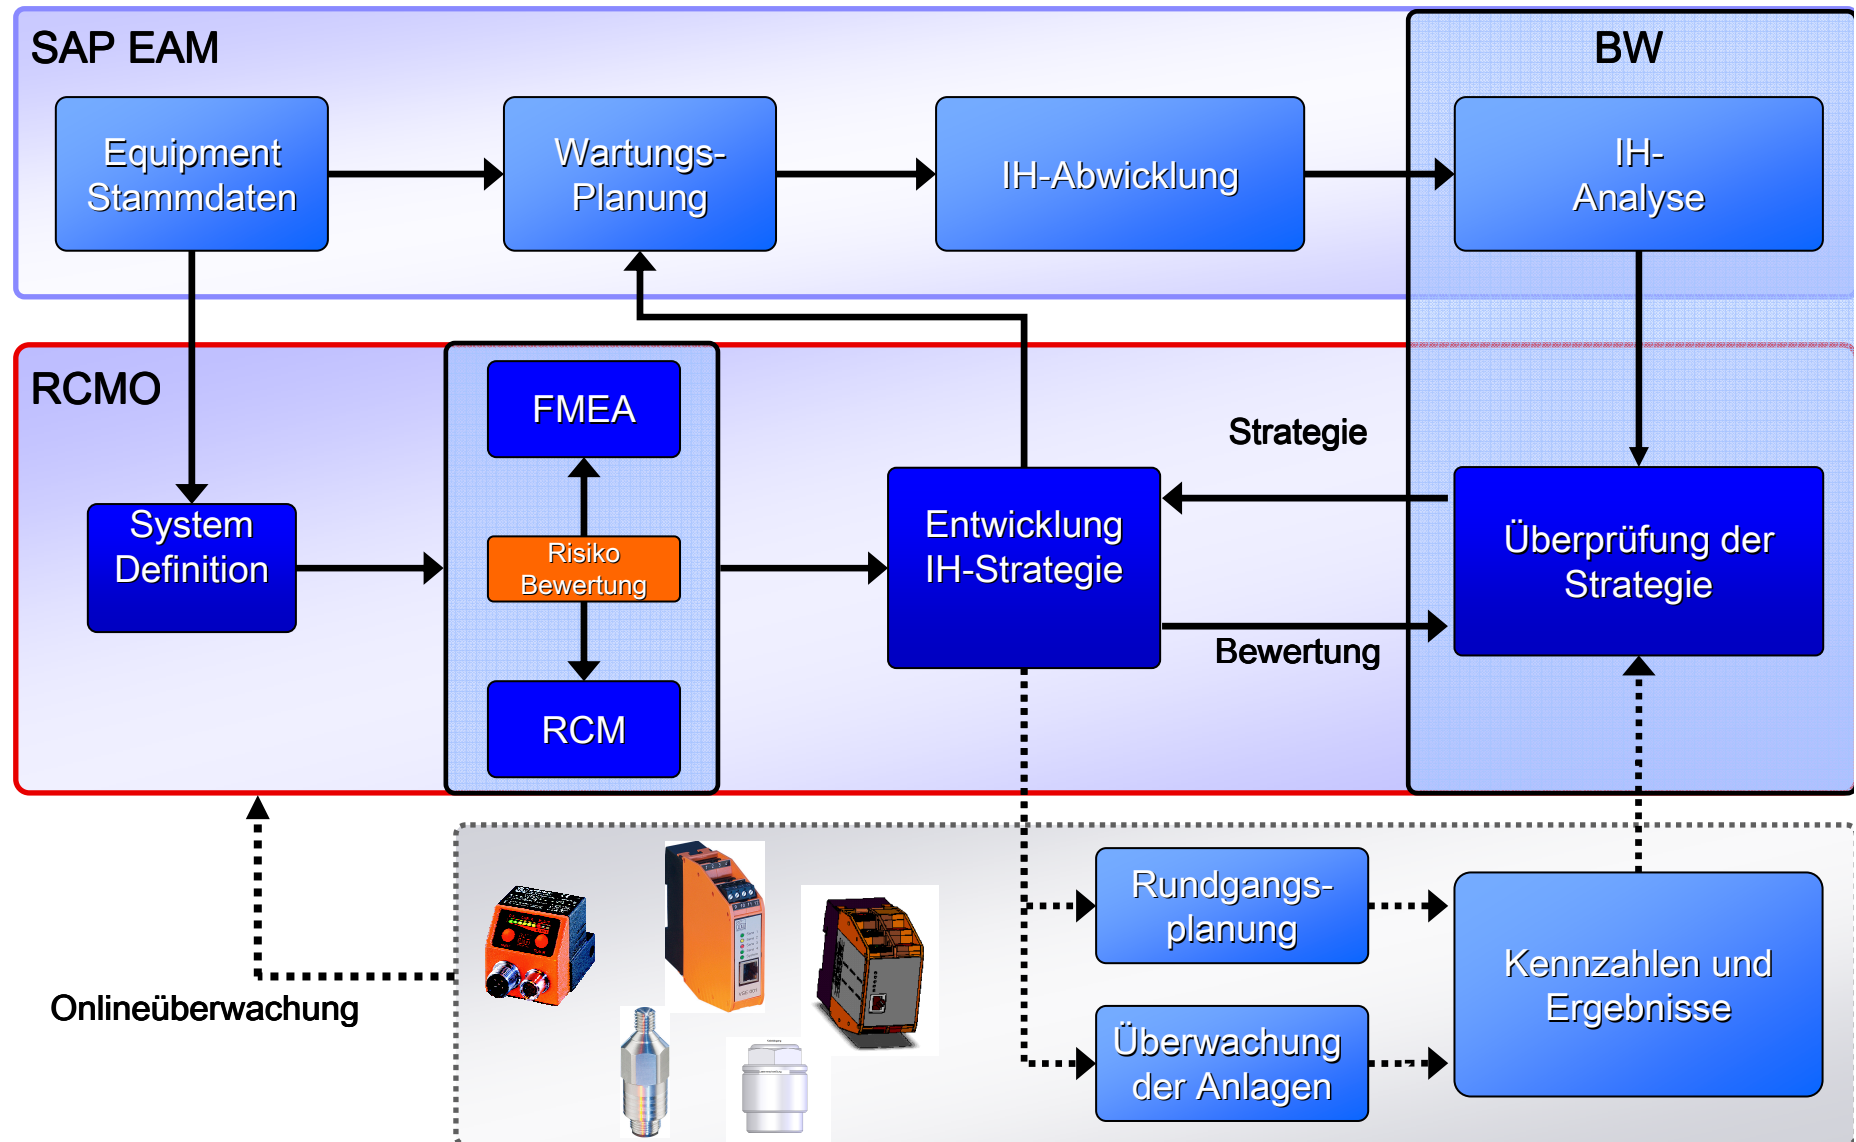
SAP EAM

BW

Equipment Stammdaten

Wartungs-Planung

IH-Abwicklung

IH-Analyse

RCMO

FMEA

Risiko Bewertung

RCM

System Definition

Entwicklung IH-Strategie

Strategie

Bewertung

Überprüfung der Strategie

Rundgangs-planung

Überwachung der Anlagen

Kennzahlen und Ergebnisse

Onlineüberwachung